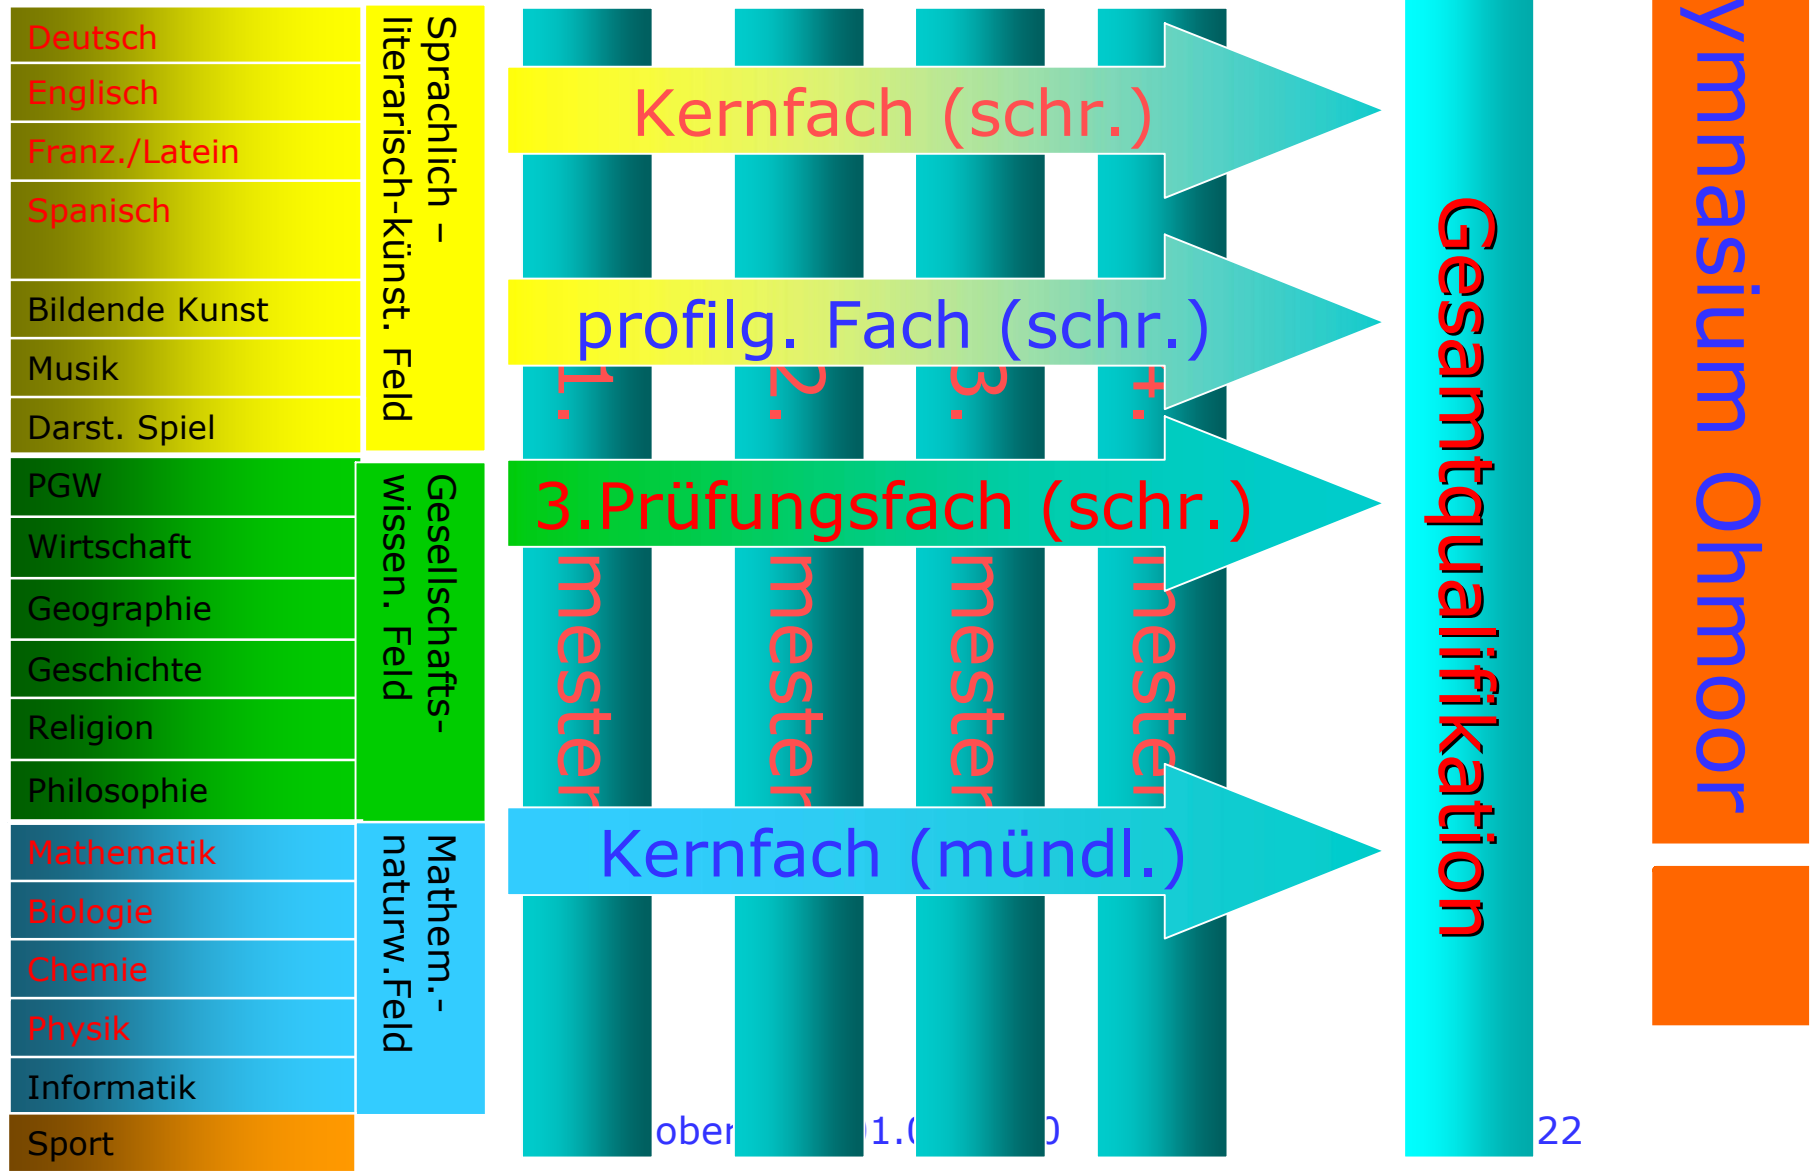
Deutsch
Englisch
Franz./Latein
Spanisch
Bildende Kunst
Musik
Darst. Spiel
PGW
Wirtschaft
Geographie
Geschichte
Religion
Philosophie
Mathematik
Biologie
Chemie
Physik
Informatik
Sport

Sprachlich – literarisch-künst. Feld

Gesellschafts- wissen. Feld

Mathem.- naturw.Feld

Kernfach (schr.)

profilg. Fach (schr.)

3.Prüfungsfach (schr.)

Kernfach (mündl.)

1. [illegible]mester

2. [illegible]mester

3. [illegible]mester

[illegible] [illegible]meste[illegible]

Gesamtqualifikation

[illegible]ymnasium Ohmoor

ober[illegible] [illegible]1.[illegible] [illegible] 22